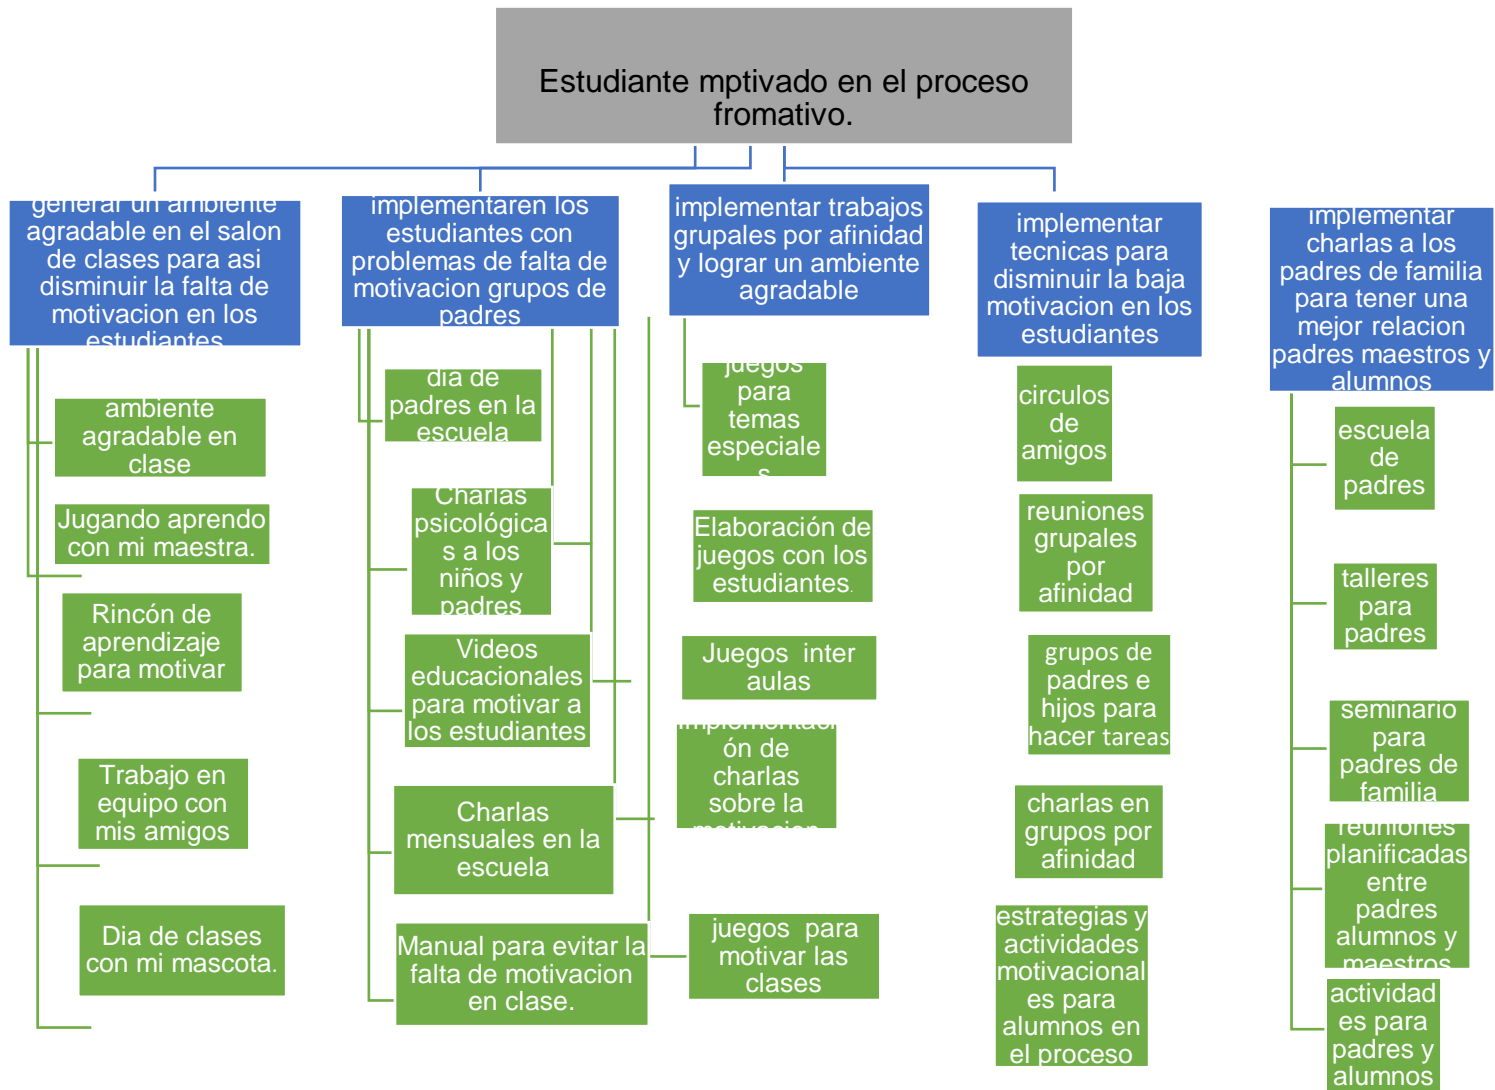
Estudiante mptivado en el proceso fromativo.

generar un ambiente agradable en el salon de clases para asi disminuir la falta de motivacion en los estudiantes

ambiente agradable en clase

Jugando aprendo con mi maestra.

Rincón de aprendizaje para motivar

Trabajo en equipo con mis amigos

Dia de clases con mi mascota.

implementaren los estudiantes con problemas de falta de motivacion grupos de padres

dia de padres en la escuela

Charlas psicológicas a los niños y padres

Videos educacionales para motivar a los estudiantes

Charlas mensuales en la escuela

Manual para evitar la falta de motivacion en clase.

implementar trabajos grupales por afinidad y lograr un ambiente agradable

juegos para temas especiales

Elaboración de juegos con los estudiantes.

Juegos inter aulas

implementación de charlas sobre la motivacion

juegos para motivar las clases

implementar tecnicas para disminuir la baja motivacion en los estudiantes

circulos de amigos

reuniones grupales por afinidad

grupos de padres e hijos para hacer tareas

charlas en grupos por afinidad

estrategias y actividades motivacionales para alumnos en el proceso

implementar charlas a los padres de familia para tener una mejor relacion padres maestros y alumnos

escuela de padres

talleres para padres

seminario para padres de familia

reuniones planificadas entre padres alumnos y maestros

actividades para padres y alumnos